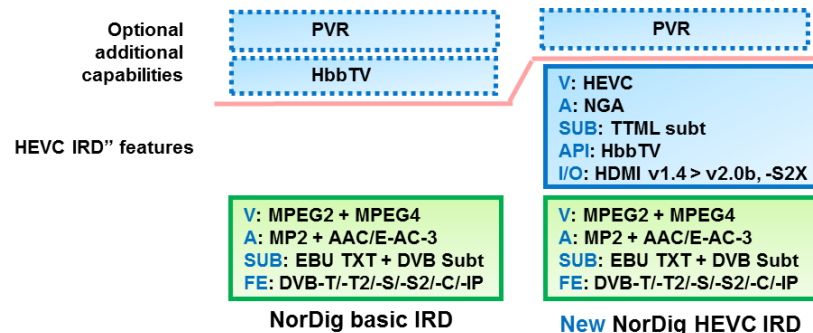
Optional additional capabilities

PVR

HbbTV

HEVC IRD" features

V: MPEG2 + MPEG4
A: MP2 + AAC/E-AC-3
SUB: EBU TXT + DVB Subt
FE: DVB-T/-T2/-S/-S2/-C/-IP

NorDig basic IRD

PVR

V: HEVC
A: NGA
SUB: TTML subt
API: HbbTV
I/O: HDMI v1.4 > v2.0b, -S2X

V: MPEG2 + MPEG4
A: MP2 + AAC/E-AC-3
SUB: EBU TXT + DVB Subt
FE: DVB-T/-T2/-S/-S2/-C/-IP

New NorDig HEVC IRD